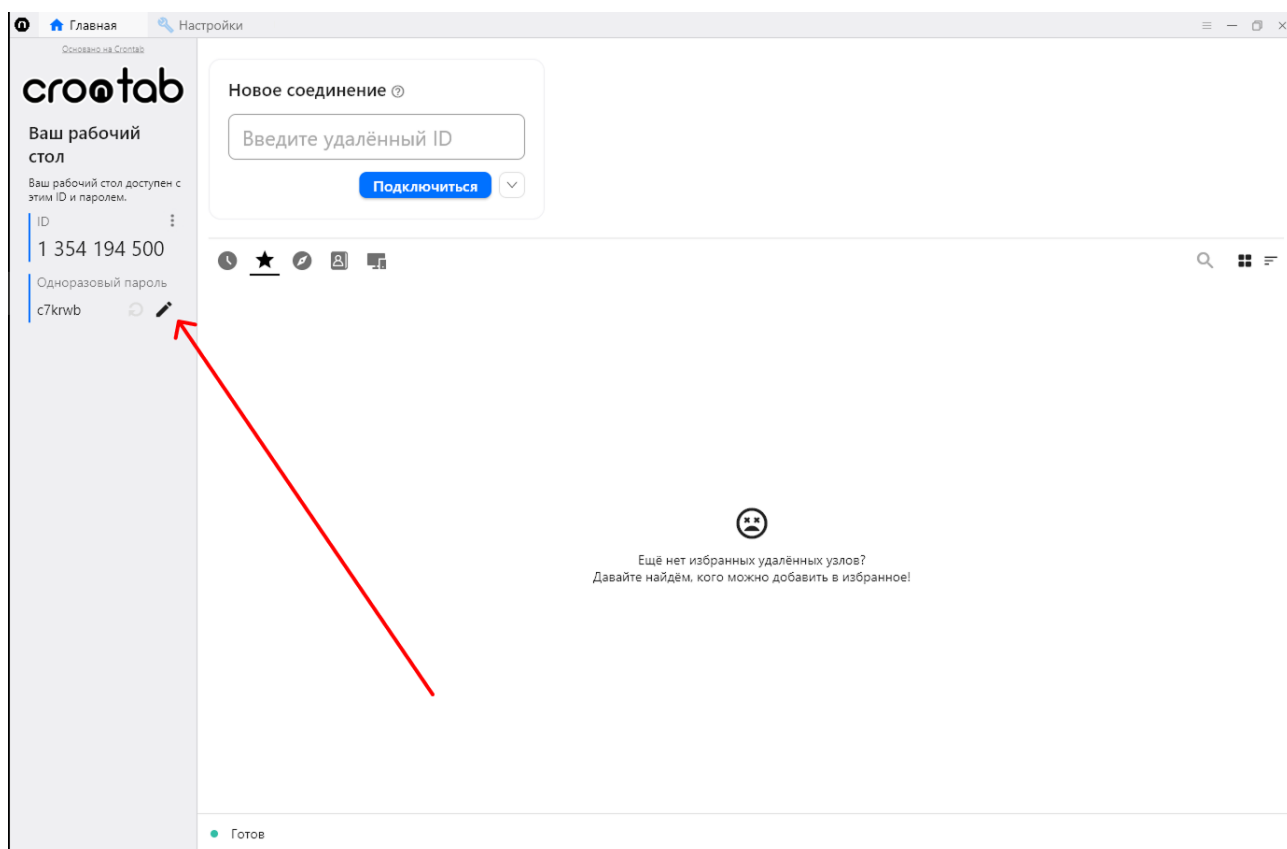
Главная
Настройки

Основано на Crontab

crontab

Ваш рабочий стол

Ваш рабочий стол доступен с этим ID и паролем.

ID

1 354 194 500

Одноразовый пароль

c7krwb

Новое соединение

Введите удалённый ID

Подключиться

Ещё нет избранных удалённых узлов?
Давайте найдём, кого можно добавить в избранное!

Готов